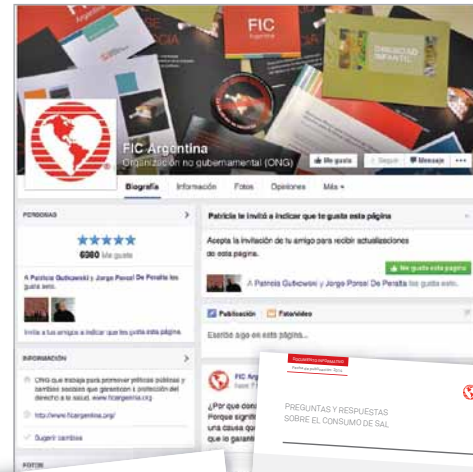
FIC
Argentina

OBESIDAD INFANTIL

FIC Argentina
Organización no gubernamental (ONG)

Me gusta
Seguir
Mensaje
...

Biografía
Información
Fotos
Opiniones
Más

PERSONAS

6360 Me gusta

A Patricia Gutkowski y Jorge Porcel De Peralta les gusta esto.

Invita a tus amigos a indicar que les gusta esta página

INFORMACIÓN

ONG que trabaja para promover políticas públicas y cambios sociales que garanticen la protección del derecho a la salud. www.ficargentina.org

http://www.ficargentina.org/

Sugerir cambios

FOTOS

Patricia te invitó a indicar que te gusta esta página

Acepta la invitación de tu amigo para recibir actualizaciones de esta página.

Me gusta esta página

A Patricia Gutkowski y Jorge Porcel De Peralta les gusta esto.

Publicación
Foto/video

Escribe algo en esta página...

FIC Arg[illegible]

¿Por que cons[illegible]
Porque signif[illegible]
una causa qu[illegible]
derecho a la s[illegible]
que lo garantic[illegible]

PREGUNTAS Y RESPUESTAS
SOBRE EL CONSUMO DE SAL